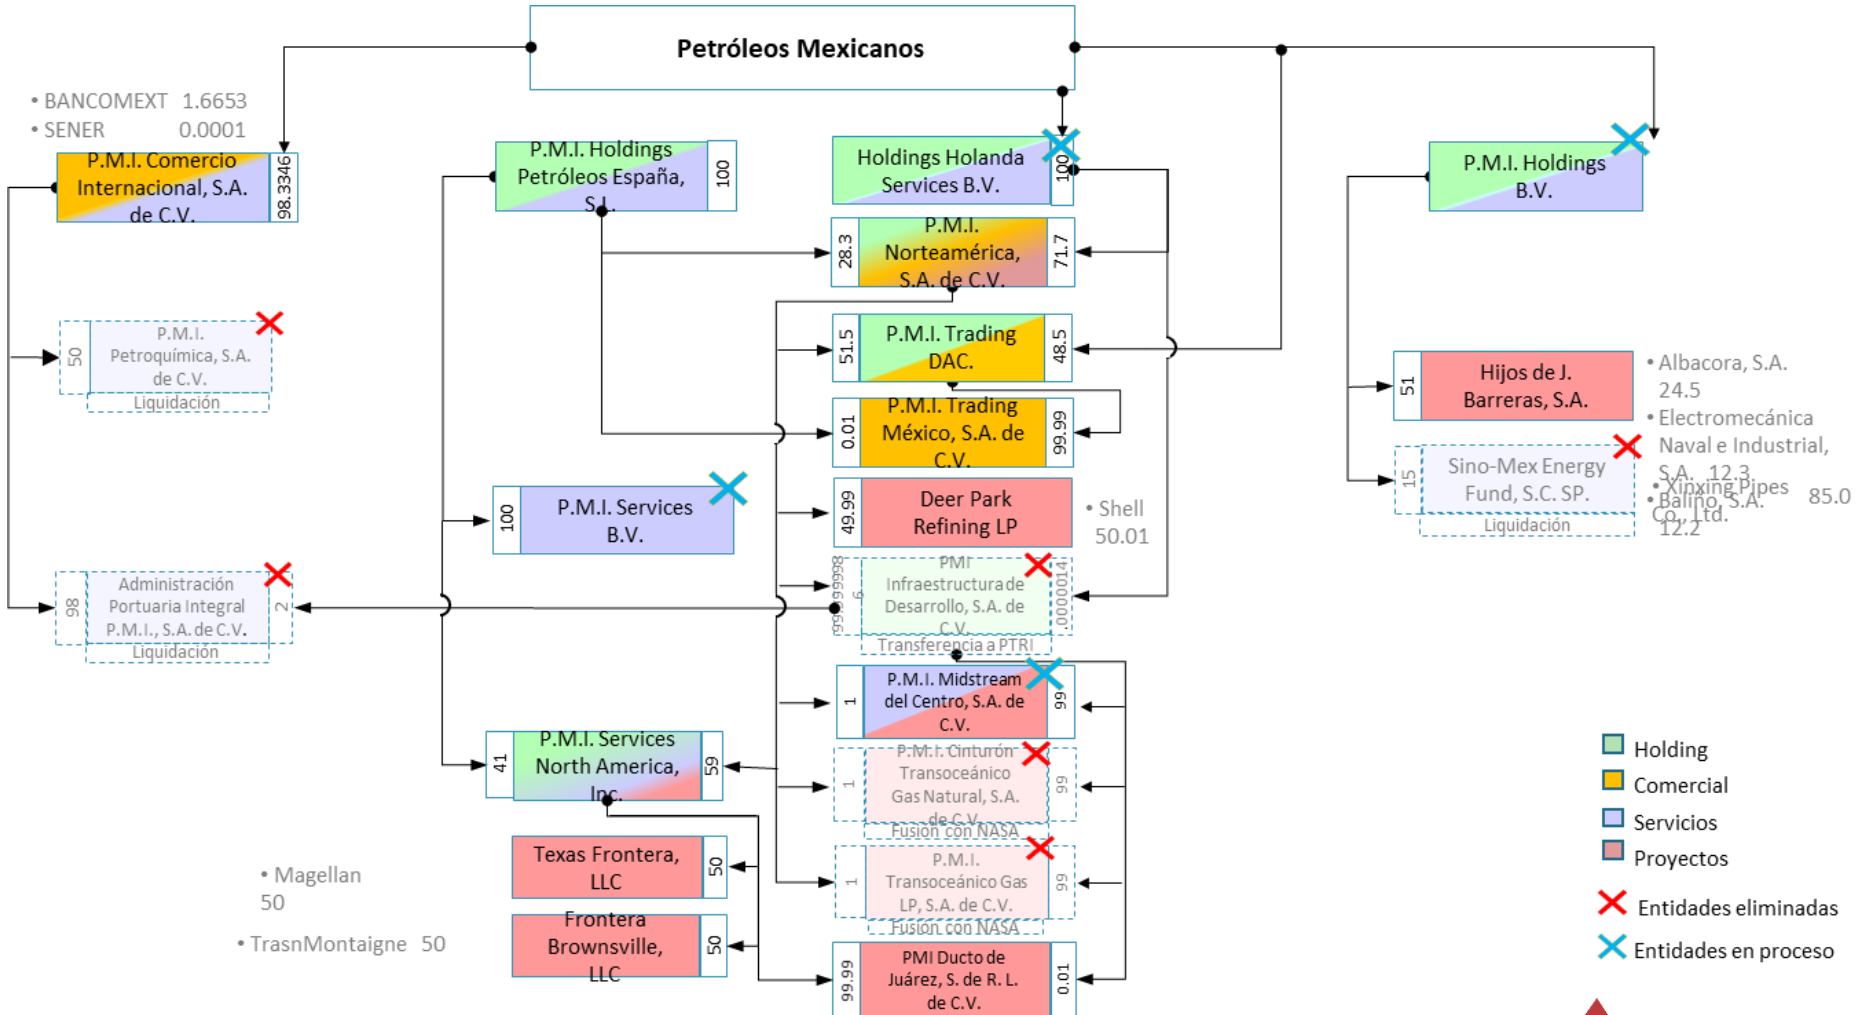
Petróleos Mexicanos

• BANCOMEXT 1.6653
• SENER 0.0001

P.M.I. Comercio Internacional, S.A. de C.V. 98.3346

P.M.I. Holdings Petróleos España, S.L. 100

Holdings Holanda Services B.V. 100

P.M.I. Holdings B.V.

28.3 P.M.I. Norteamérica, S.A. de C.V. 71.7

50 P.M.I. Petroquímica, S.A. de C.V. Liquidación

51.5 P.M.I. Trading DAC. 48.5

0.01 P.M.I. Trading México, S.A. de C.V. 99.99

51 Hijos de J. Barreras, S.A.

• Albacora, S.A. 24.5
• Electromecánica Naval e Industrial, S.A. 12.3
• Baliño, S.A. 12.2

15 Sino-Mex Energy Fund, S.C. SP. Liquidación

• Xinxing Pipes Co., Ltd. 85.0

100 P.M.I. Services B.V.

49.99 Deer Park Refining LP

• Shell 50.01

98 Administración Portuaria Integral P.M.I., S.A. de C.V. 2 Liquidación

99.99999986 PMI Infraestructura de Desarrollo, S.A. de C.V. .0000014 Transferencia a PTRI

1 P.M.I. Midstream del Centro, S.A. de C.V. 99

41 P.M.I. Services North America, Inc. 59

1 P.M.I. Cinturón Transoceánico Gas Natural, S.A. de C.V. 99 Fusión con NASA

Texas Frontera, LLC 50

1 P.M.I. Transoceánico Gas LP, S.A. de C.V. 99 Fusión con NASA

• Magellan 50

• TrasnMontaigne 50

Frontera Brownsville, LLC 50

99.99 PMI Ducto de Juárez, S. de R. L. de C.V. 0.01

Holding
Comercial
Servicios
Proyectos
Entidades eliminadas
Entidades en proceso